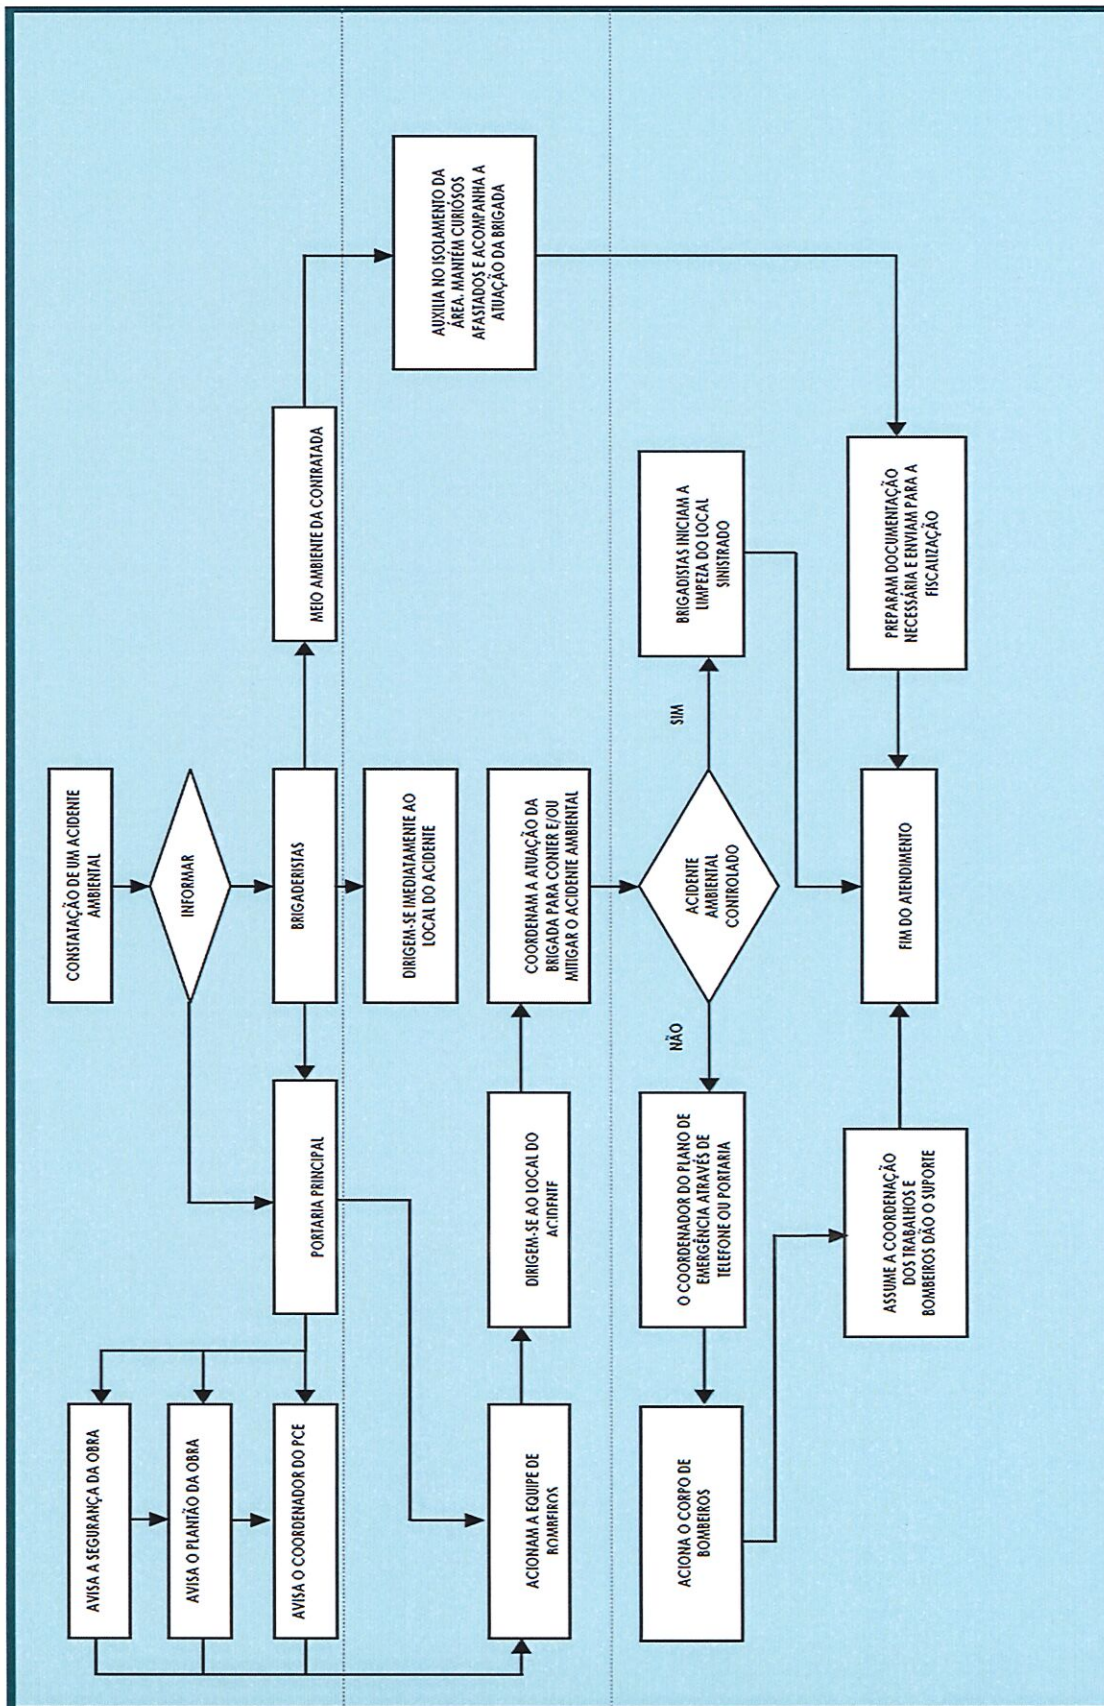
CONSTATAÇÃO DE UM ACIDENTE AMBIENTAL

INFORMAR

BRIGADERISTAS

MEIO AMBIENTE DA CONTRATADA

AUXILIA NO ISOLAMENTO DA ÁREA. MANTÉM CURIOSOS AFASTADOS E ACOMPANHA A ATUAÇÃO DA BRIGADA

PORTARIA PRINCIPAL

AVISA A SEGURANÇA DA OBRA

AVISA O PLANTÃO DA OBRA

AVISA O COORDENADOR DO PCE

DIRIGEM-SE IMEDIATAMENTE AO LOCAL DO ACIDENTE

COORDENAM A ATUAÇÃO DA BRIGADA PARA CONTER E/OU MITIGAR O ACIDENTE AMBIENTAL

DIRIGEM-SE AO LOCAL DO ACIDENTE

ACIONAM A EQUIPE DE BOMBEIROS

ACIDENTE AMBIENTAL CONTROLADO

SIM

NÃO

BRIGADISTAS INICIAM A LIMPEZA DO LOCAL SINISTRADO

O COORDENADOR DO PLANO DE EMERGÊNCIA ATRAVÉS DE TELEFONE OU PORTARIA

ACIONA O CORPO DE BOMBEIROS

PREPARAM DOCUMENTAÇÃO NECESSÁRIA E ENVIAM PARA A FISCALIZAÇÃO

FIM DO ATENDIMENTO

ASSUME A COORDENAÇÃO DOS TRABALHOS E BOMBEIROS DÃO O SUPORTE